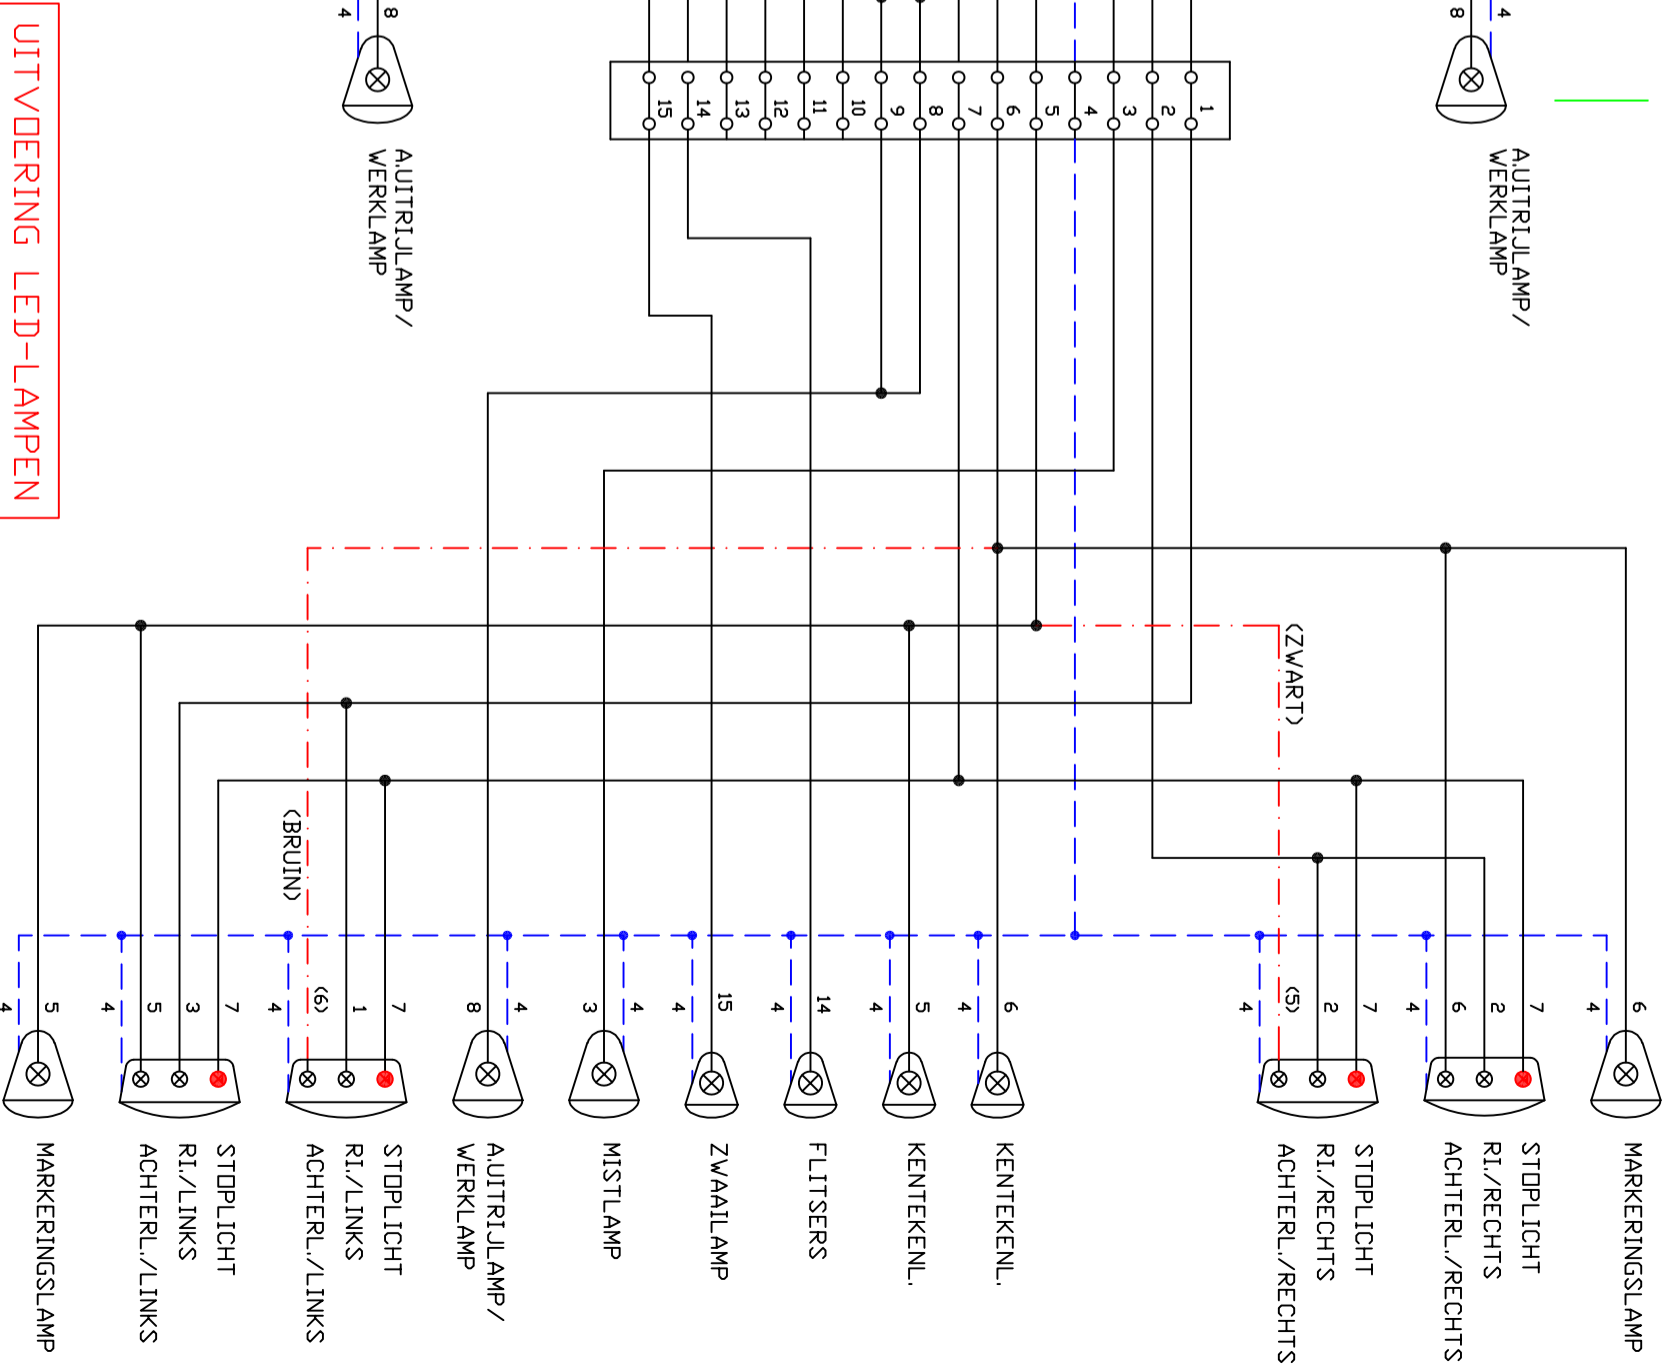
UITVOERING LED-LAMPEN

4 8
A.UITRIJLAMP/ WERKLAMP

15 14 13 12 11 10 9 8 7 6 5 4 3 2 1

8 4
A.UITRIJLAMP/ WERKLAMP

(ZWART)

(BRUIN)

4 5
MARKERINGSLAMP

4 5 3 7
ACHTERL./LINKS
RI./LINKS
STOPLICHT

4 (6) 1 7
ACHTERL./LINKS
RI./LINKS
STOPLICHT

8 4
A.UITRIJLAMP/ WERKLAMP

3 4
MISTLAMP

4 15
ZWAAILAMP

4 14
FLITSERS

4 5
KENTEKENL.

4 6
KENTEKENL.

4 (5) 2 7
ACHTERL./RECHTS
RI./RECHTS
STOPLICHT

4 6 2 7
ACHTERL./RECHTS
RI./RECHTS
STOPLICHT

4 6
MARKERINGSLAMP